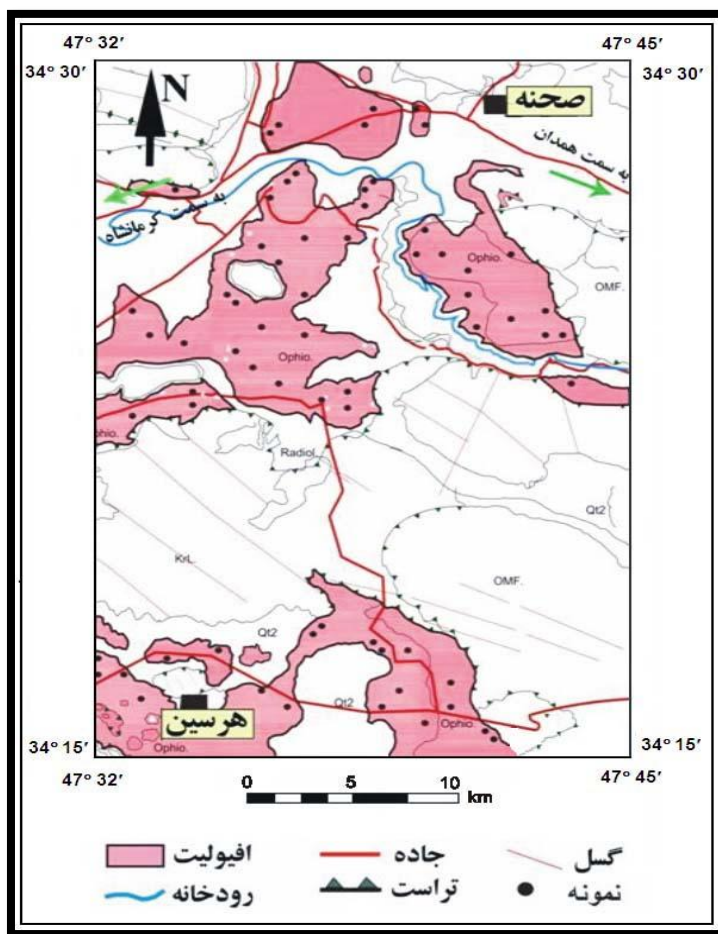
47° 32′
47° 45′
34° 30′
34° 30′
N
صحنه
به سمت همدان
به سمت کرمانشاه
Ophio.
OMF.
Ophio.
Ophio.
Radiol.
Qt2
KrL
OMF.
Qt2
Qt2
هرسین
Ophio.
Ophio.
34° 15′
34° 15′
47° 32′
47° 45′
0 5 10 km

| افیولیت | جاده | گسل |
|---|---|---|
| رودخانه | تراست | نمونه |